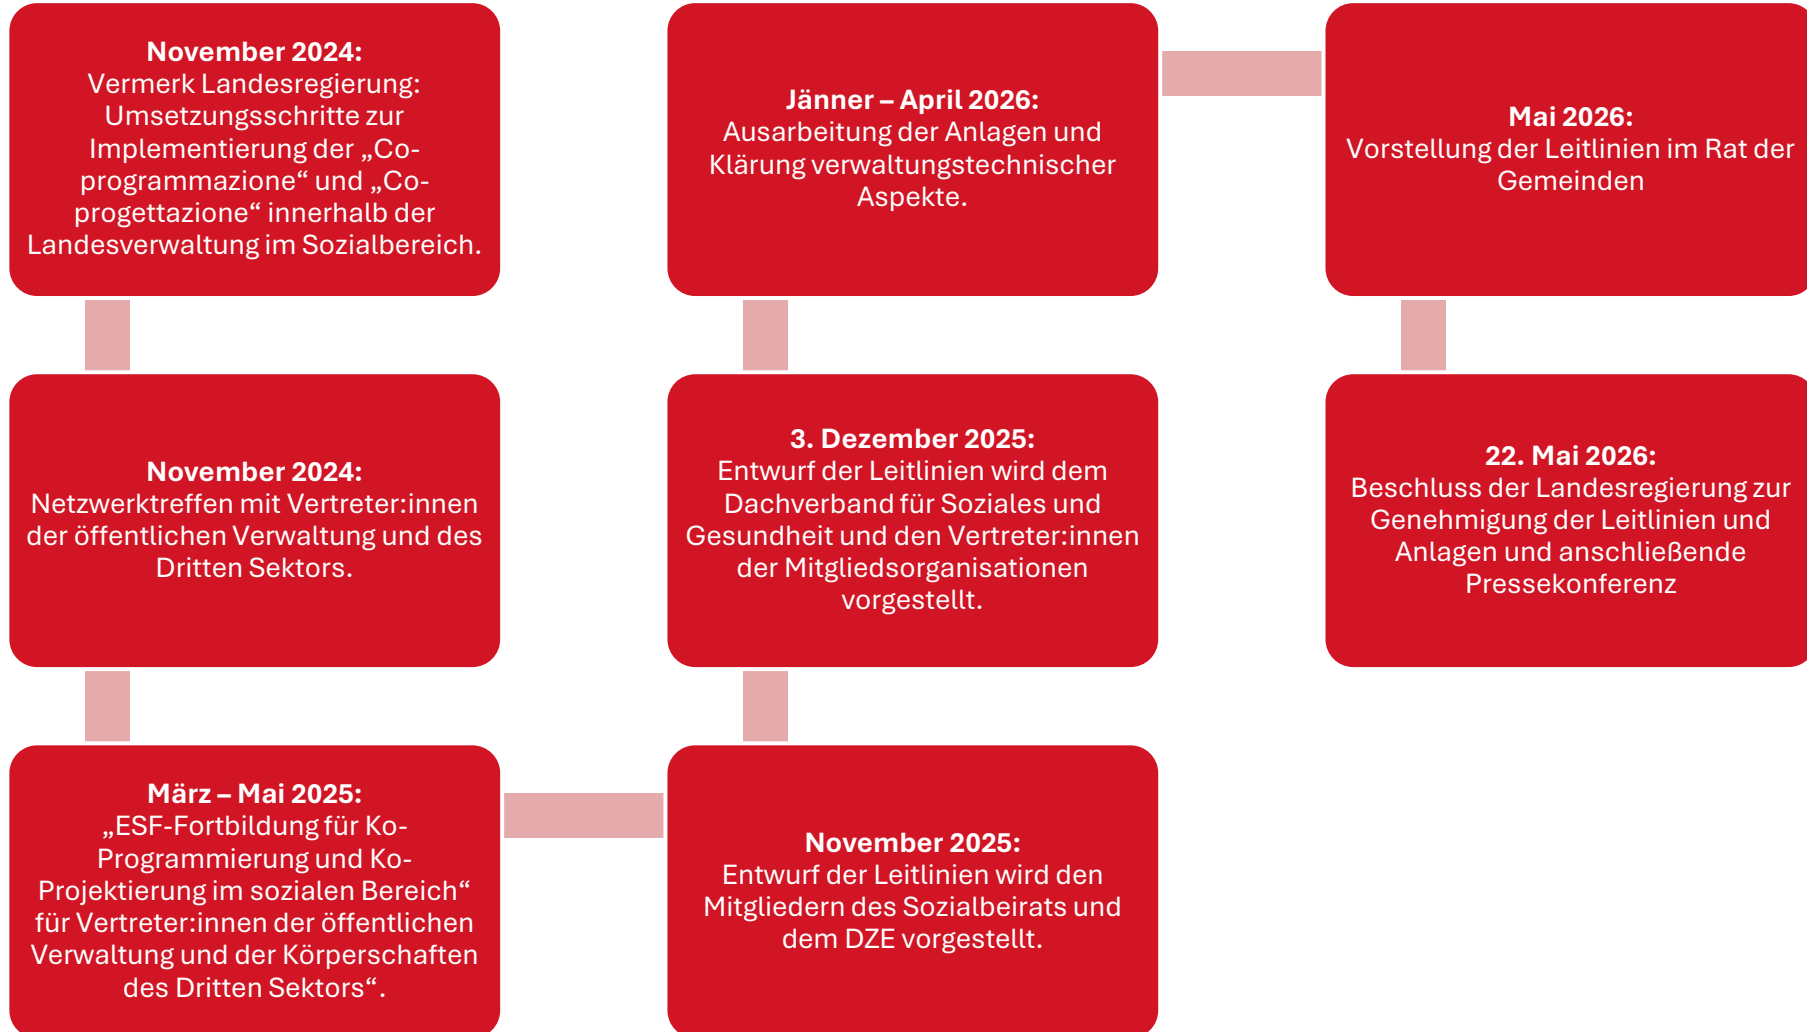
**November 2024:**
Vermerk Landesregierung: Umsetzungsschritte zur Implementierung der „Co-programmazione“ und „Co-progettazione“ innerhalb der Landesverwaltung im Sozialbereich.

**November 2024:**
Netzwerktreffen mit Vertreter:innen der öffentlichen Verwaltung und des Dritten Sektors.

**März – Mai 2025:**
„ESF-Fortbildung für Ko-Programmierung und Ko-Projektierung im sozialen Bereich“ für Vertreter:innen der öffentlichen Verwaltung und der Körperschaften des Dritten Sektors“.

**November 2025:**
Entwurf der Leitlinien wird den Mitgliedern des Sozialbeirats und dem DZE vorgestellt.

**3. Dezember 2025:**
Entwurf der Leitlinien wird dem Dachverband für Soziales und Gesundheit und den Vertreter:innen der Mitgliedsorganisationen vorgestellt.

**Jänner – April 2026:**
Ausarbeitung der Anlagen und Klärung verwaltungstechnischer Aspekte.

**Mai 2026:**
Vorstellung der Leitlinien im Rat der Gemeinden

**22. Mai 2026:**
Beschluss der Landesregierung zur Genehmigung der Leitlinien und Anlagen und anschließende Pressekonferenz